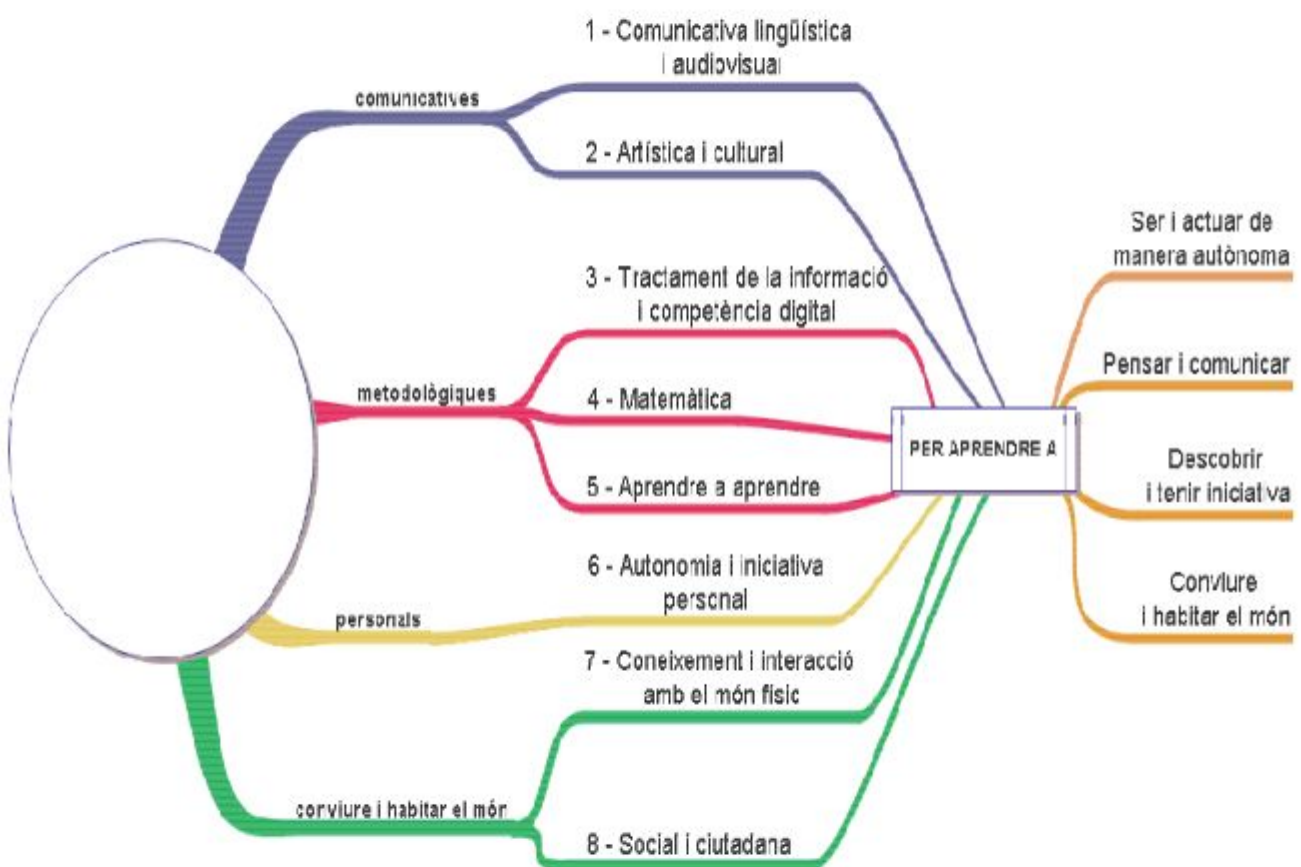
1 - Comunicativa lingüística i audiovisual

comunicatives

2 - Artística i cultural

Ser i actuar de manera autònoma

3 - Tractament de la informació i competència digital

Pensar i comunicar

metodològiques

4 - Matemàtica

PER APRENDRE A

Descobrir i tenir iniciativa

5 - Aprendre a aprendre

6 - Autonomia i iniciativa personal

Conviure i habitar el món

personals

7 - Coneixement i interacció amb el món físic

conviure i habitar el món

8 - Social i ciutadana